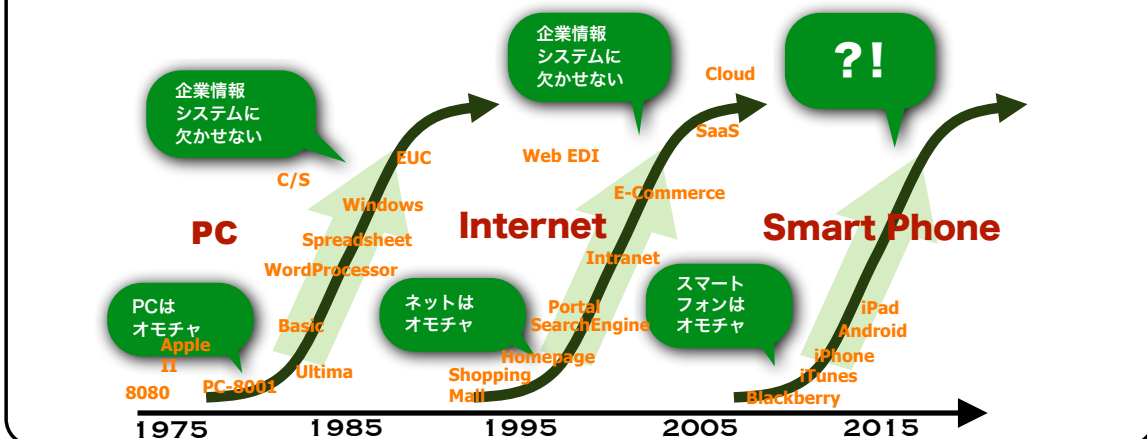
企業情報
システムに
欠かせない

企業情報
システムに
欠かせない

?!

Cloud

SaaS

Web EDI

EUC

C/S

Windows

E-Commerce

PC

Spreadsheet

Internet

Smart Phone

WordProcessor

Intranet

スマート
フォンは
オモチャ

PCは
オモチャ

ネットは
オモチャ

Portal
SearchEngine

iPad

Basic

Android

Apple
II

Homepage

iPhone

Ultima

Shopping
Mall

iTunes

8080

PC-8001

Blackberry

1975 1985 1995 2005 2015